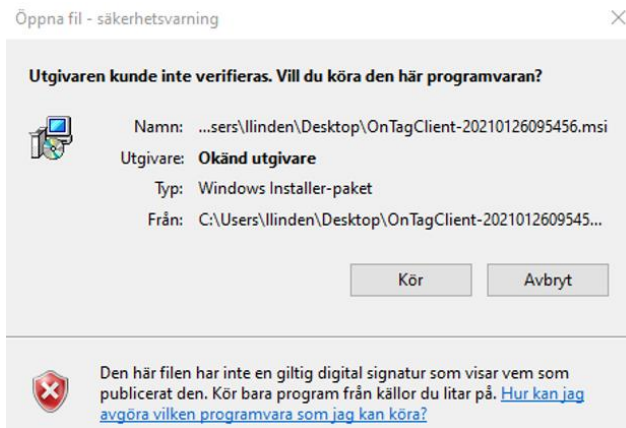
Öppna fil - säkerhetsvarning

×

Utgivaren kunde inte verifieras. Vill du köra den här programvaran?

Namn: ...sers\llinden\Desktop\OnTagClient-20210126095456.msi

Utgivare: Okänd utgivare

Typ: Windows Installer-paket

Från: C:\Users\llinden\Desktop\OnTagClient-2021012609545...

Kör

Avbryt

Den här filen har inte en giltig digital signatur som visar vem som publicerat den. Kör bara program från källor du litar på. Hur kan jag avgöra vilken programvara som jag kan köra?